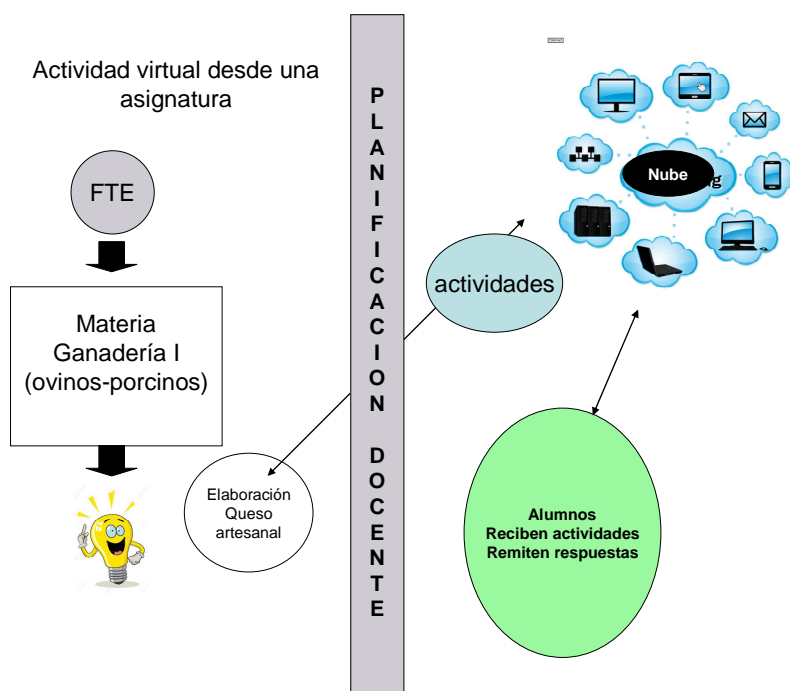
Actividad virtual desde una asignatura

FTE

Materia Ganadería I (ovinos-porcinos)

PLANIFICACION DOCENTE

actividades

Nube

Elaboración Queso artesanal

Alumnos
Reciben actividades
Remiten respuestas